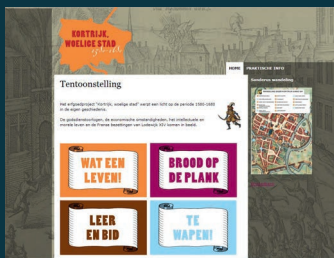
KORTRIJK, WOELIGE STAD

HOME

PRAKTISCHE INFO

Tentoonstelling

Het erfgoedproject "Kortrijk, woelige stad" werpt een licht op de periode 1560-1680 in de eigen geschiedenis.

De godsdienstoorlogen, de economische omstandigheden, het intellectuele en morele leven en de Franse bezettingen van Lodewijk XIV komen in beeld.

Sanderus wandeling

WAT EEN LEVEN!

BROOD OP DE PLANK

LEER EN BID

TE WAPEN!